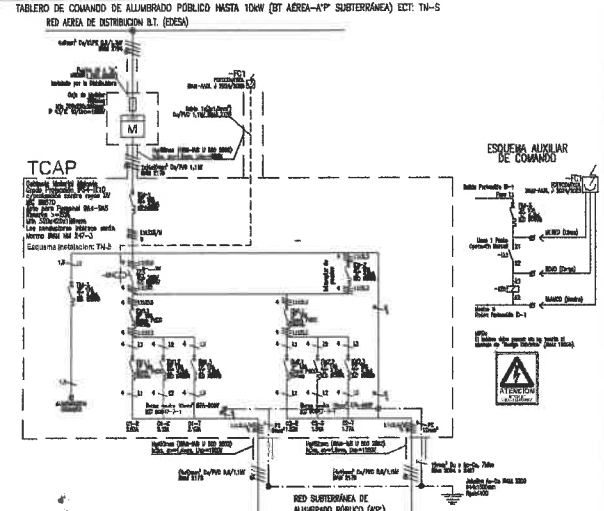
TABLERO DE COMANDO DE ALUMBRADO PÚBLICO HASTA 10kW (BT AÉREA-A°P° SUBTERRÁNEA) ECT: TN-S

RED AEREA DE DISTRIBUCION B.T. (EDESA)

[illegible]

M

TCAP

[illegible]

Esquema instalacion: TN-S

ESQUEMA AUXILIAR DE COMANDO

FC1

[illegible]

ATENCION

RED SUBTERRÁNEA DE ALUMBRADO PÚBLICO (A°P°)